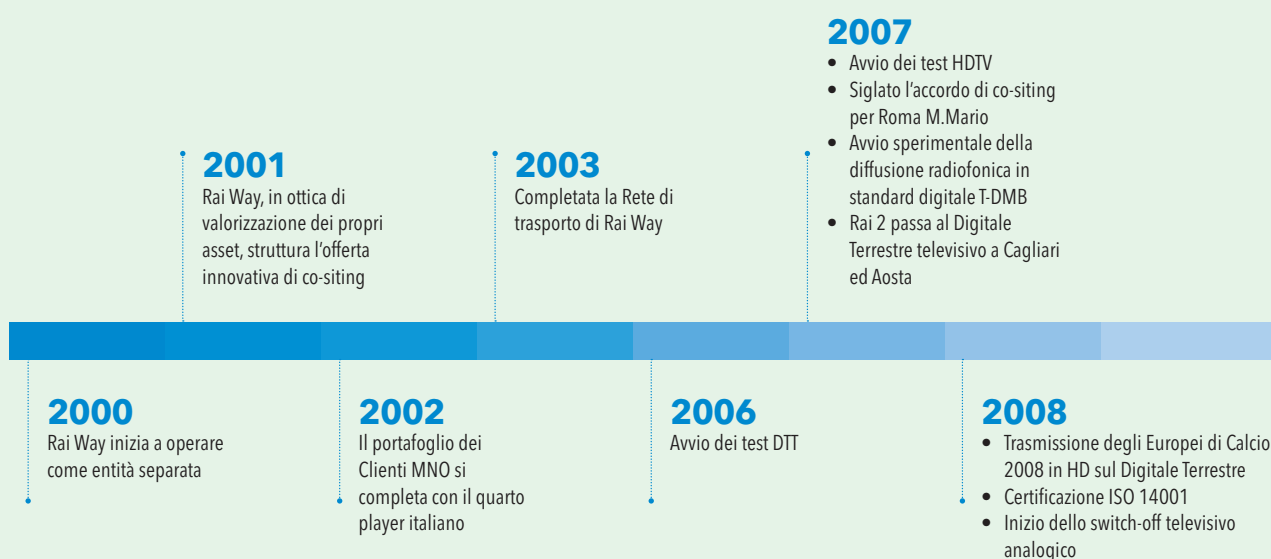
2007
- Avvio dei test HDTV
- Siglato l'accordo di co-siting per Roma M.Mario
- Avvio sperimentale della diffusione radiofonica in standard digitale T-DMB
- Rai 2 passa al Digitale Terrestre televisivo a Cagliari ed Aosta

2001
Rai Way, in ottica di valorizzazione dei propri asset, struttura l'offerta innovativa di co-siting

2003
Completata la Rete di trasporto di Rai Way

2000
Rai Way inizia a operare come entità separata

2002
Il portafoglio dei Clienti MNO si completa con il quarto player italiano

2006
Avvio dei test DTT

2008
- Trasmissione degli Europei di Calcio 2008 in HD sul Digitale Terrestre
- Certificazione ISO 14001
- Inizio dello switch-off televisivo analogico